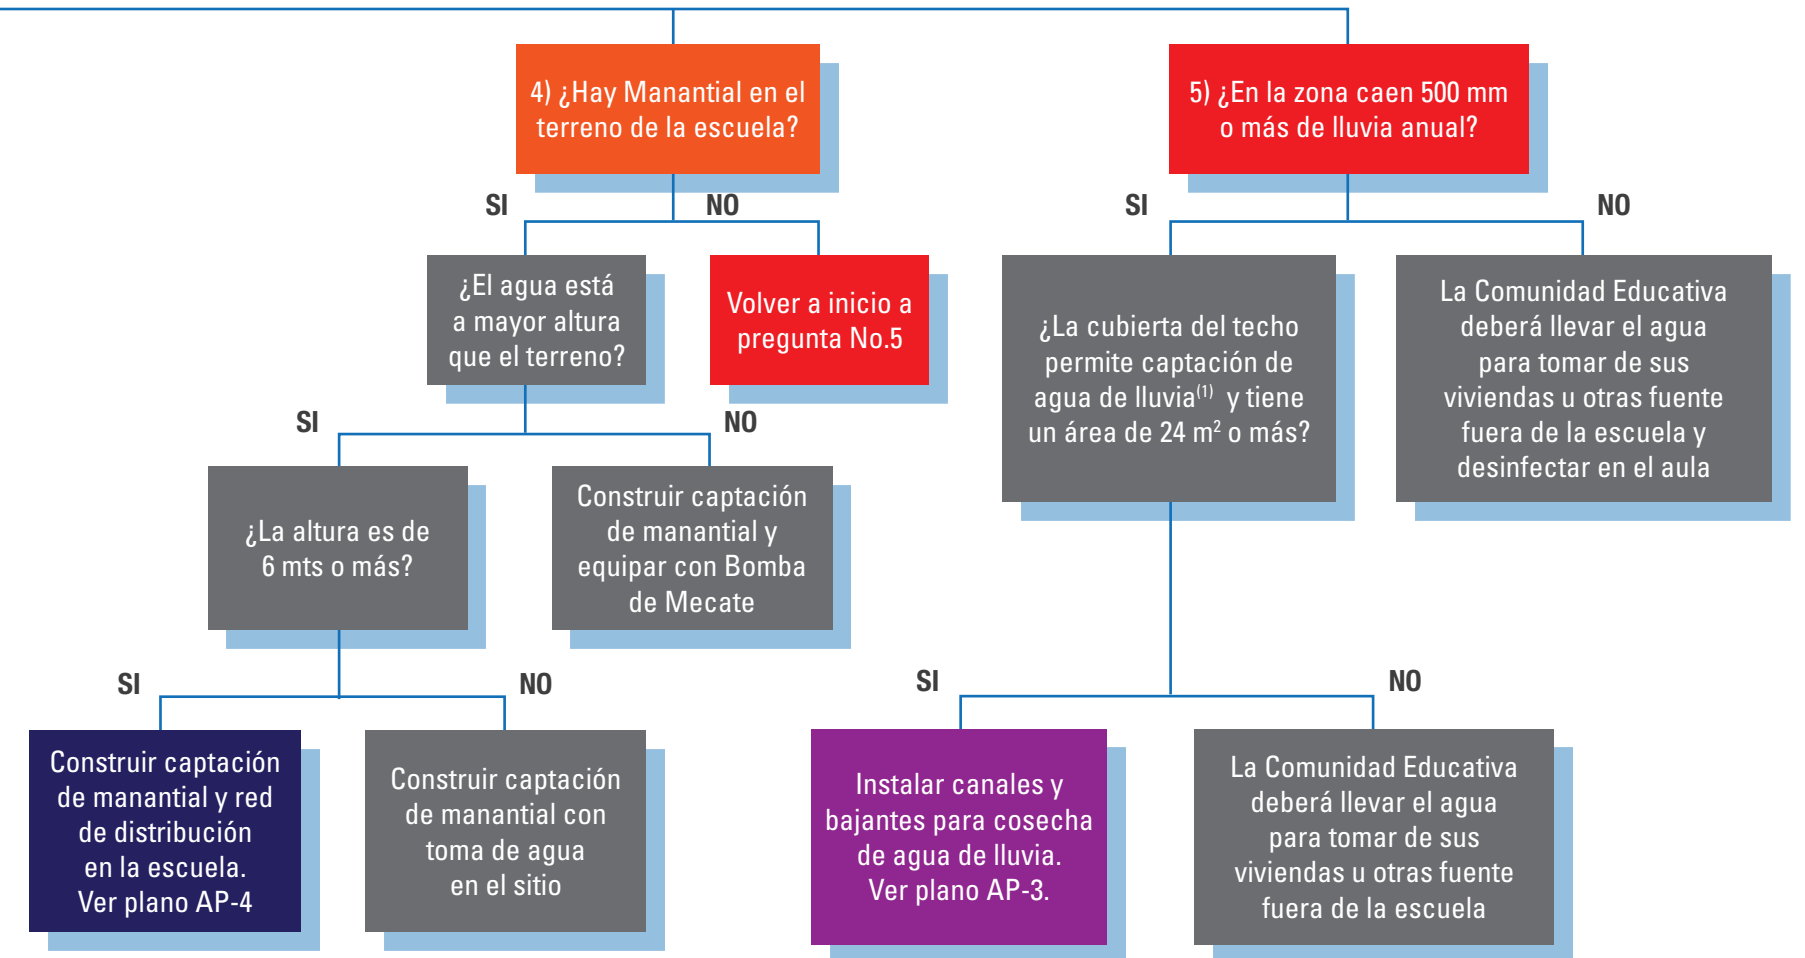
4) ¿Hay Manantial en el terreno de la escuela?

SI

NO

¿El agua está a mayor altura que el terreno?

Volver a inicio a pregunta No.5

SI

NO

¿La altura es de 6 mts o más?

Construir captación de manantial y equipar con Bomba de Mecate

SI

NO

Construir captación de manantial y red de distribución en la escuela. Ver plano AP-4

Construir captación de manantial con toma de agua en el sitio

5) ¿En la zona caen 500 mm o más de lluvia anual?

SI

NO

¿La cubierta del techo permite captación de agua de lluvia$^{(1)}$ y tiene un área de 24 m$^{2}$ o más?

La Comunidad Educativa deberá llevar el agua para tomar de sus viviendas u otras fuente fuera de la escuela y desinfectar en el aula

SI

NO

Instalar canales y bajantes para cosecha de agua de lluvia. Ver plano AP-3.

La Comunidad Educativa deberá llevar el agua para tomar de sus viviendas u otras fuente fuera de la escuela